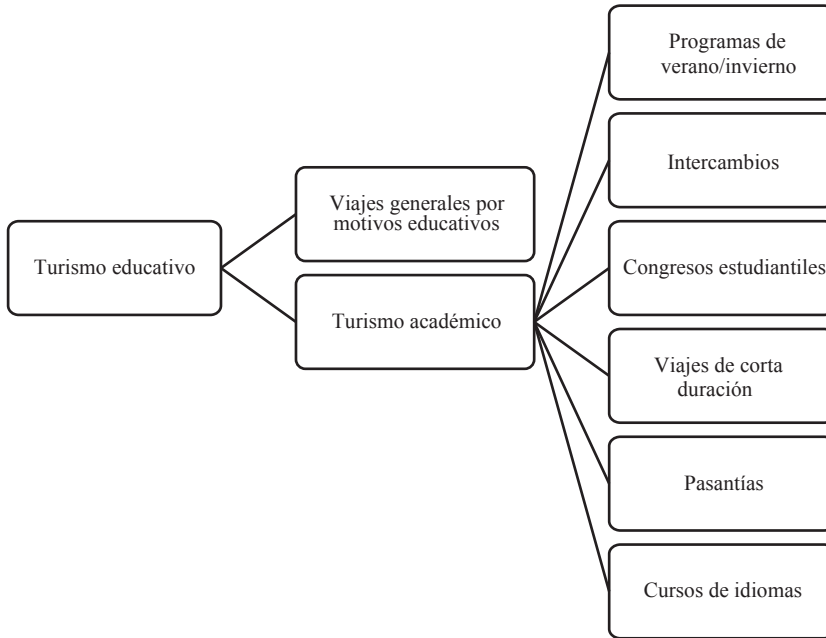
Turismo educativo

Viajes generales por motivos educativos

Turismo académico

Programas de verano/invierno

Intercambios

Congresos estudiantiles

Viajes de corta duración

Pasantías

Cursos de idiomas